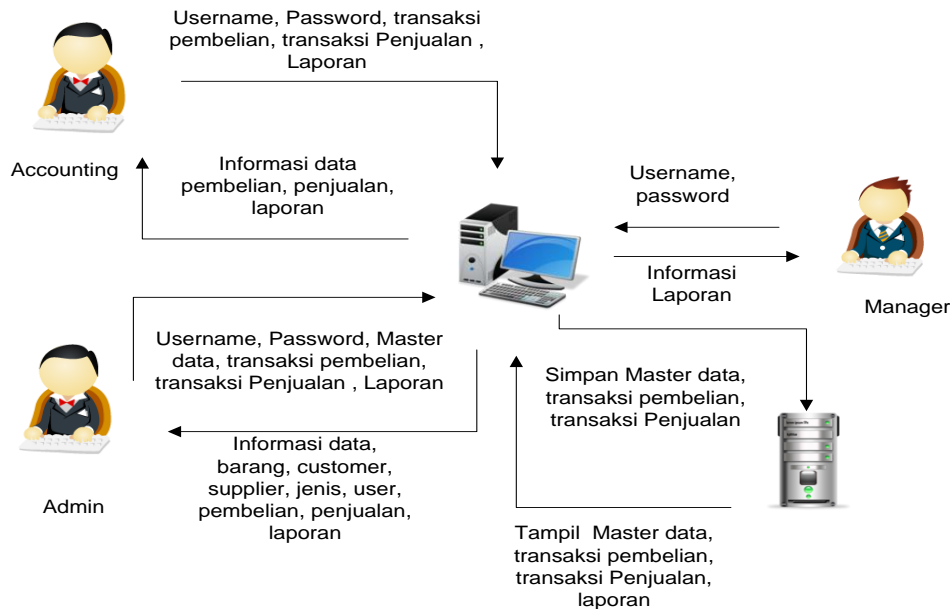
Username, Password, transaksi pembelian, transaksi Penjualan , Laporan

Accounting

Informasi data pembelian, penjualan, laporan

Username, password

Informasi Laporan

Manager

Username, Password, Master data, transaksi pembelian, transaksi Penjualan , Laporan

Simpan Master data, transaksi pembelian, transaksi Penjualan

Informasi data, barang, customer, supplier, jenis, user, pembelian, penjualan, laporan

Admin

Tampil Master data, transaksi pembelian, transaksi Penjualan, laporan